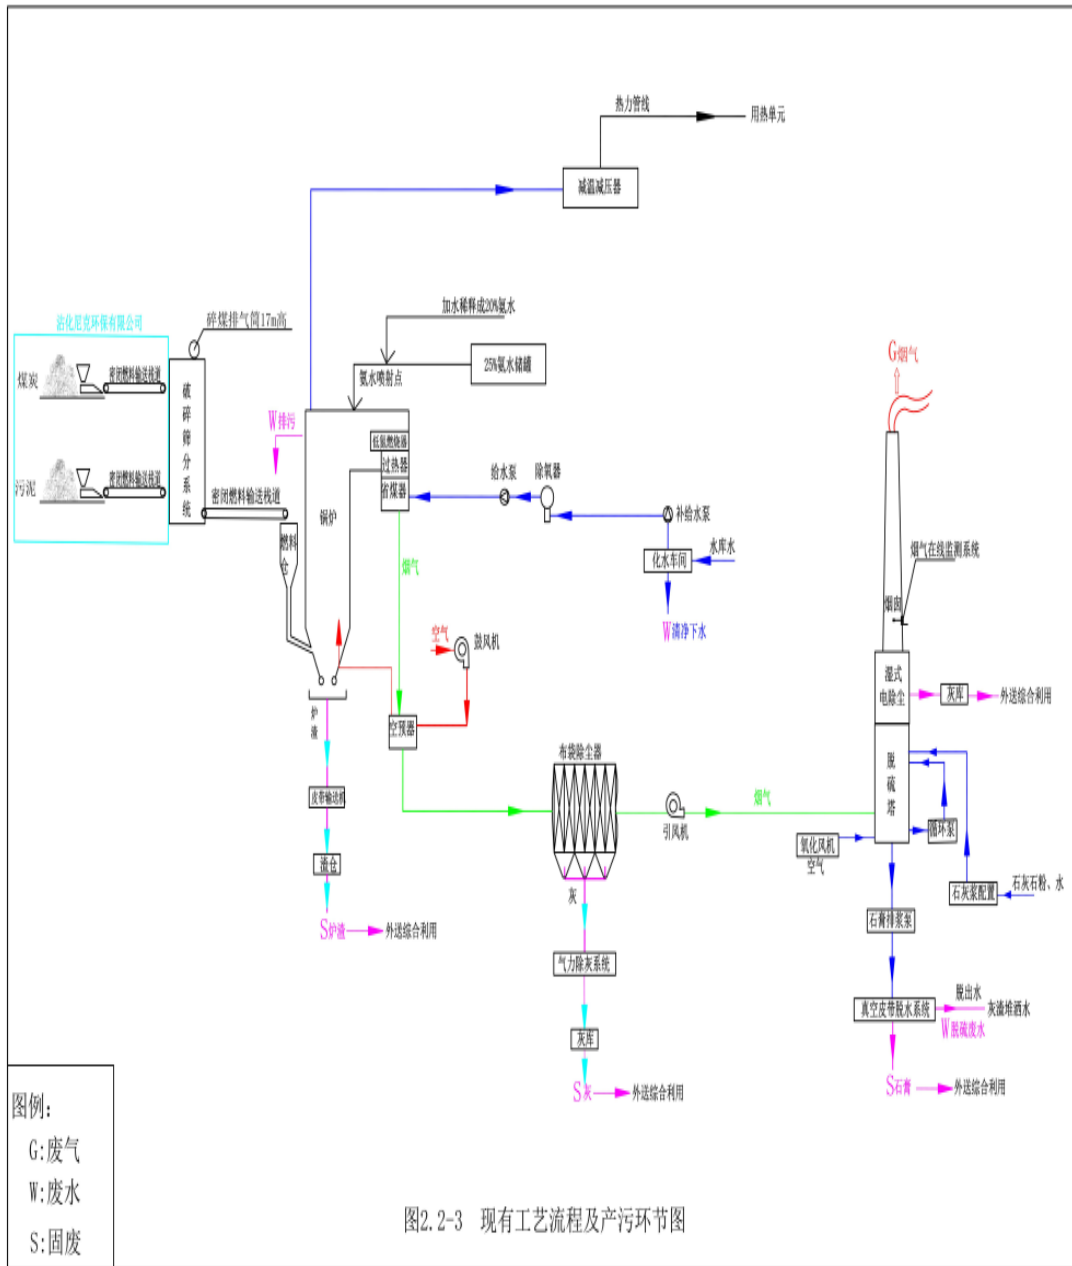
热力管线
用热单元
减温减压器
洁化尼克环保有限公司
碎煤排气筒17m高
煤炭
密闭燃料输送栈道
污泥
密闭燃料输送栈道
破碎筛分系统
密闭燃料输送栈道
加水稀释成20%氨水
25%氨水储罐
氨水喷射点
W排污
低氮燃烧器
过热器
省煤器
锅炉
燃料仓
给水泵
除氧器
补给水泵
化水车间
水库水
W清净下水
烟气
空气
鼓风机
炉渣
空预器
皮带输送机
渣仓
S炉渣
外送综合利用
布袋除尘器
灰
气力除灰系统
灰库
S灰
外送综合利用
引风机
烟气
G烟气
烟气在线监测系统
烟囱
湿式电除尘
灰库
外送综合利用
脱硫塔
循环泵
氧化风机
空气
石灰浆配置
石灰石粉、水
石膏排浆泵
真空皮带脱水系统
脱出水
灰渣堆洒水
W脱硫废水
S石膏
外送综合利用
图例:
G:废气
W:废水
S:固废
图2.2-3 现有工艺流程及产污环节图